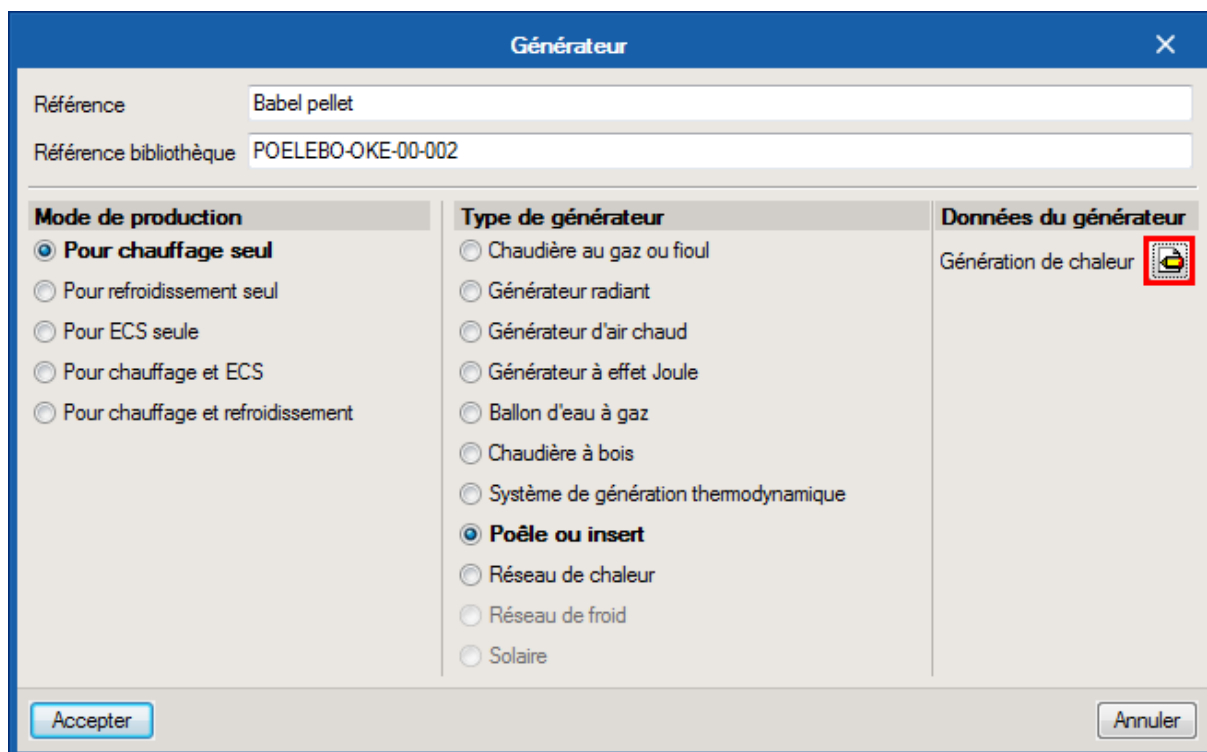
Générateur

Référence Babel pellet

Référence bibliothèque POELEBO-OKE-00-002

Mode de production
Pour chauffage seul
Pour refroidissement seul
Pour ECS seule
Pour chauffage et ECS
Pour chauffage et refroidissement

Type de générateur
Chaudière au gaz ou fioul
Générateur radiant
Générateur d'air chaud
Générateur à effet Joule
Ballon d'eau à gaz
Chaudière à bois
Système de génération thermodynamique
Poêle ou insert
Réseau de chaleur
Réseau de froid
Solaire

Données du générateur
Génération de chaleur

Accepter

Annuler